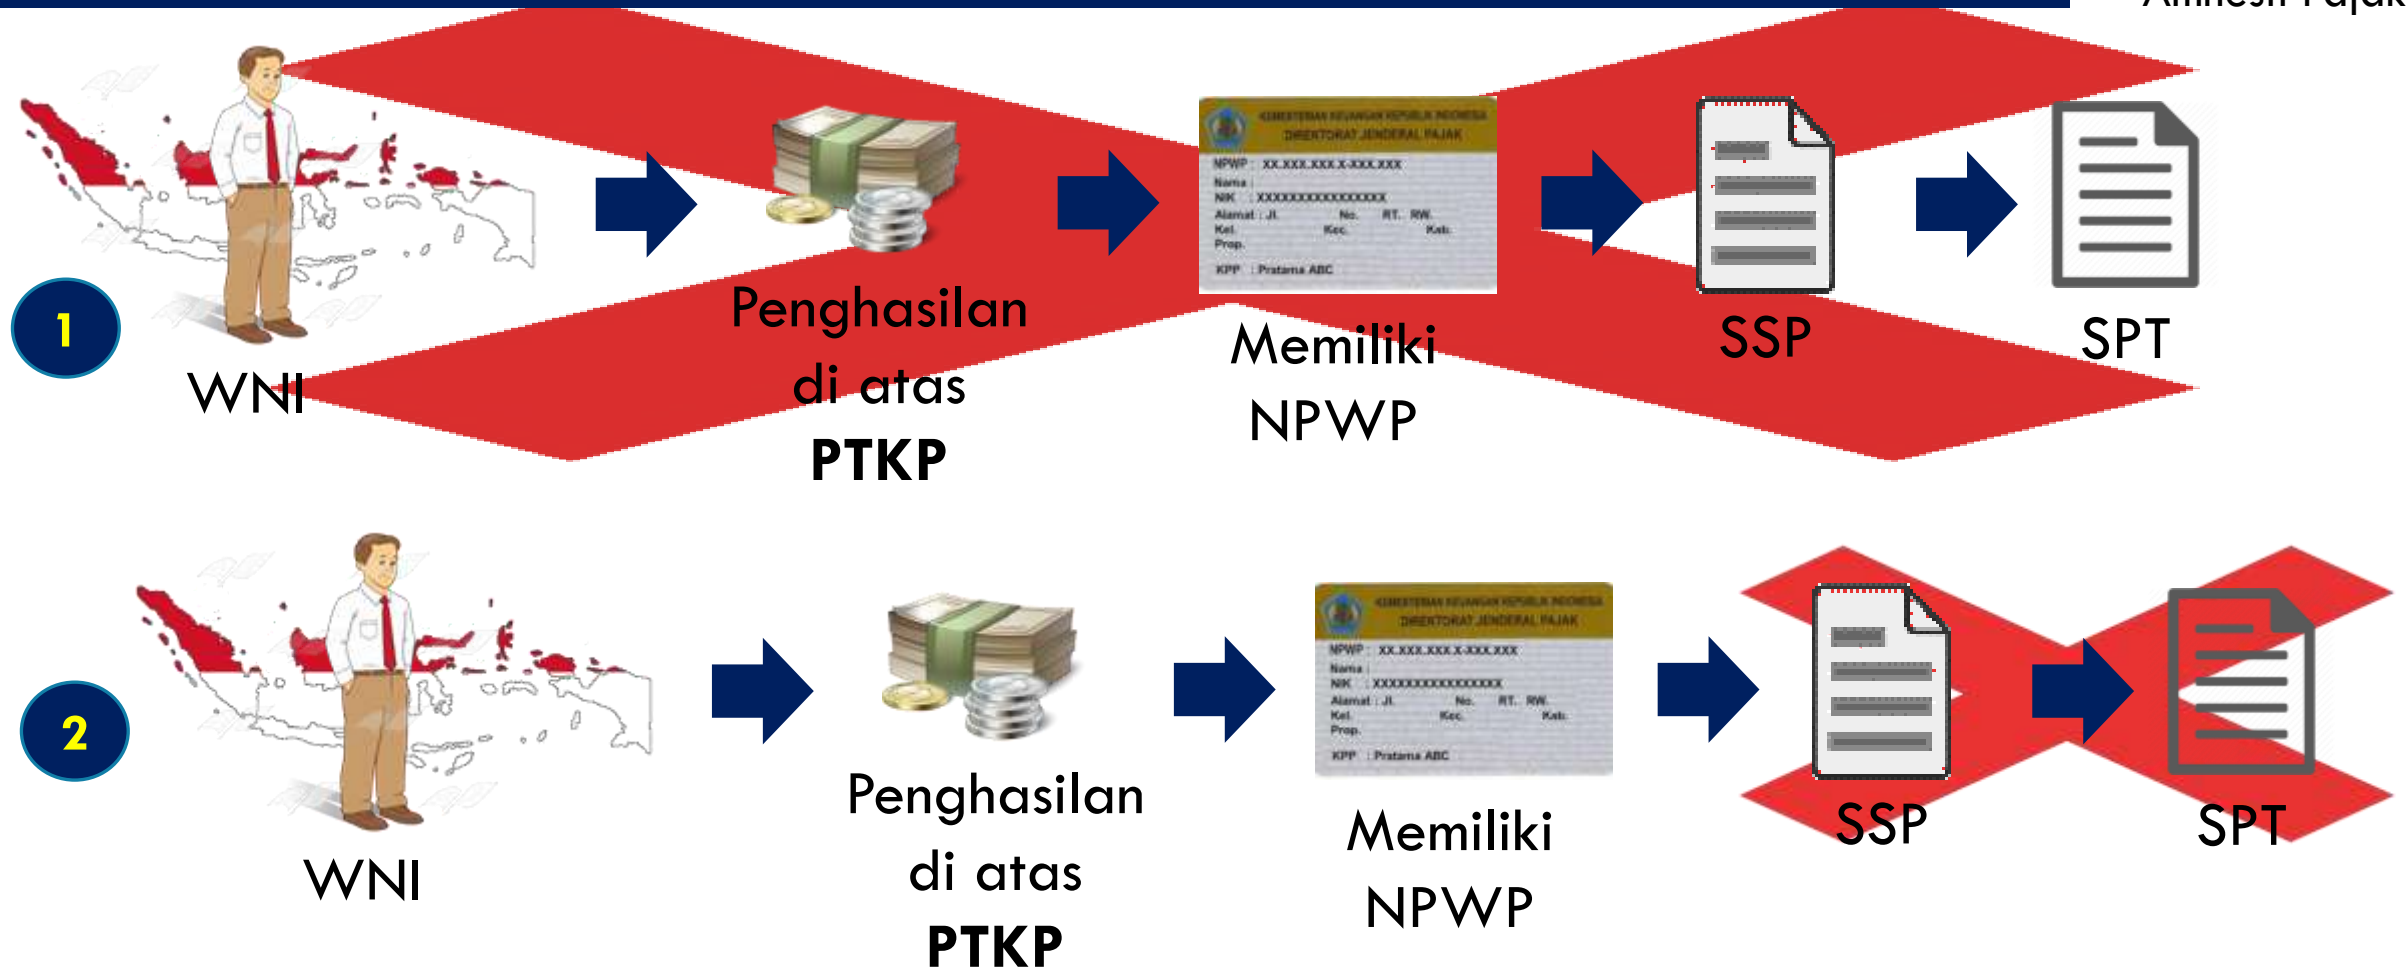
Amnesti Pajak

1

WNI

Penghasilan di atas **PTKP**

KEMENTERIAN KEUANGAN REPUBLIK INDONESIA
DIREKTORAT JENDERAL PAJAK
NPWP : XX.XXX.XXX.X-XXX.XXX
Nama :
NIK : XXXXXXXXXXXXXXXX
Alamat : Jl. No. RT. RW.
Kel. Kec. Kab.
Prop.
KPP : Pratama ABC

Memiliki NPWP

SSP

SPT

2

WNI

Penghasilan di atas **PTKP**

KEMENTERIAN KEUANGAN REPUBLIK INDONESIA
DIREKTORAT JENDERAL PAJAK
NPWP : XX.XXX.XXX.X-XXX.XXX
Nama :
NIK : XXXXXXXXXXXXXXXX
Alamat : Jl. No. RT. RW.
Kel. Kec. Kab.
Prop.
KPP : Pratama ABC

Memiliki NPWP

SSP

SPT